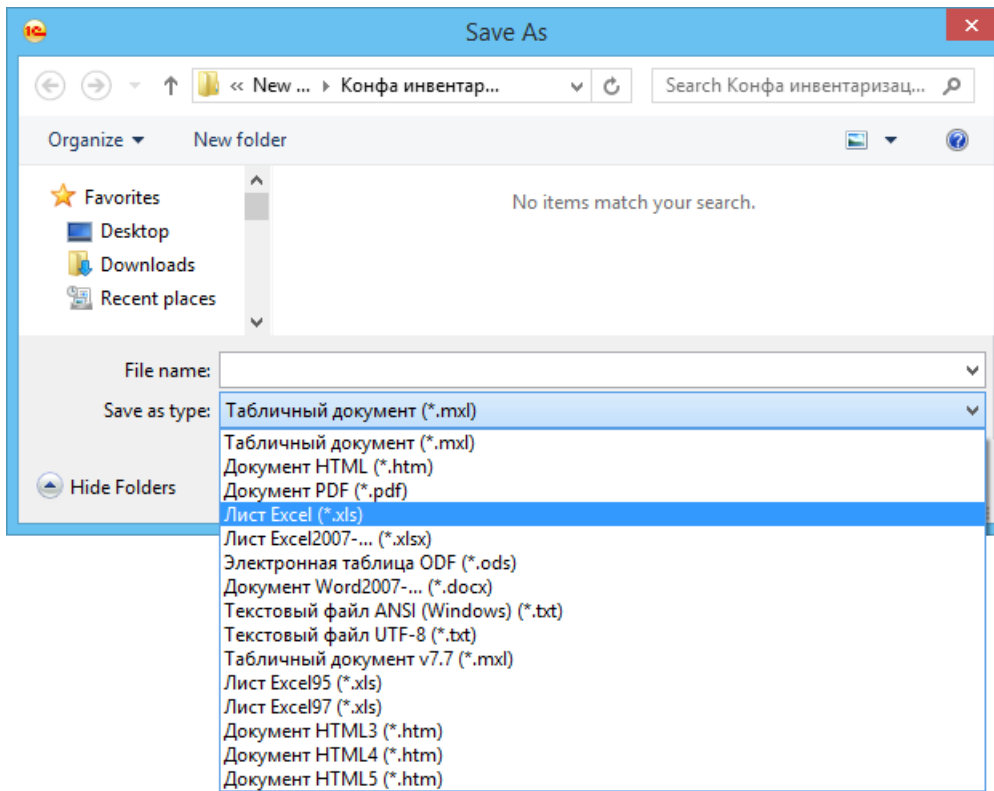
Save As

« New ... › Конфа инвентар...

Search Конфа инвентаризац...

Organize ▾

New folder

Favorites

Desktop

Downloads

Recent places

No items match your search.

File name:

Save as type: Табличный документ (*.mxl)

Hide Folders

Табличный документ (*.mxl)
Документ HTML (*.htm)
Документ PDF (*.pdf)
Лист Excel (*.xls)
Лист Excel2007-... (*.xlsx)
Электронная таблица ODF (*.ods)
Документ Word2007-... (*.docx)
Текстовый файл ANSI (Windows) (*.txt)
Текстовый файл UTF-8 (*.txt)
Табличный документ v7.7 (*.mxl)
Лист Excel95 (*.xls)
Лист Excel97 (*.xls)
Документ HTML3 (*.htm)
Документ HTML4 (*.htm)
Документ HTML5 (*.htm)